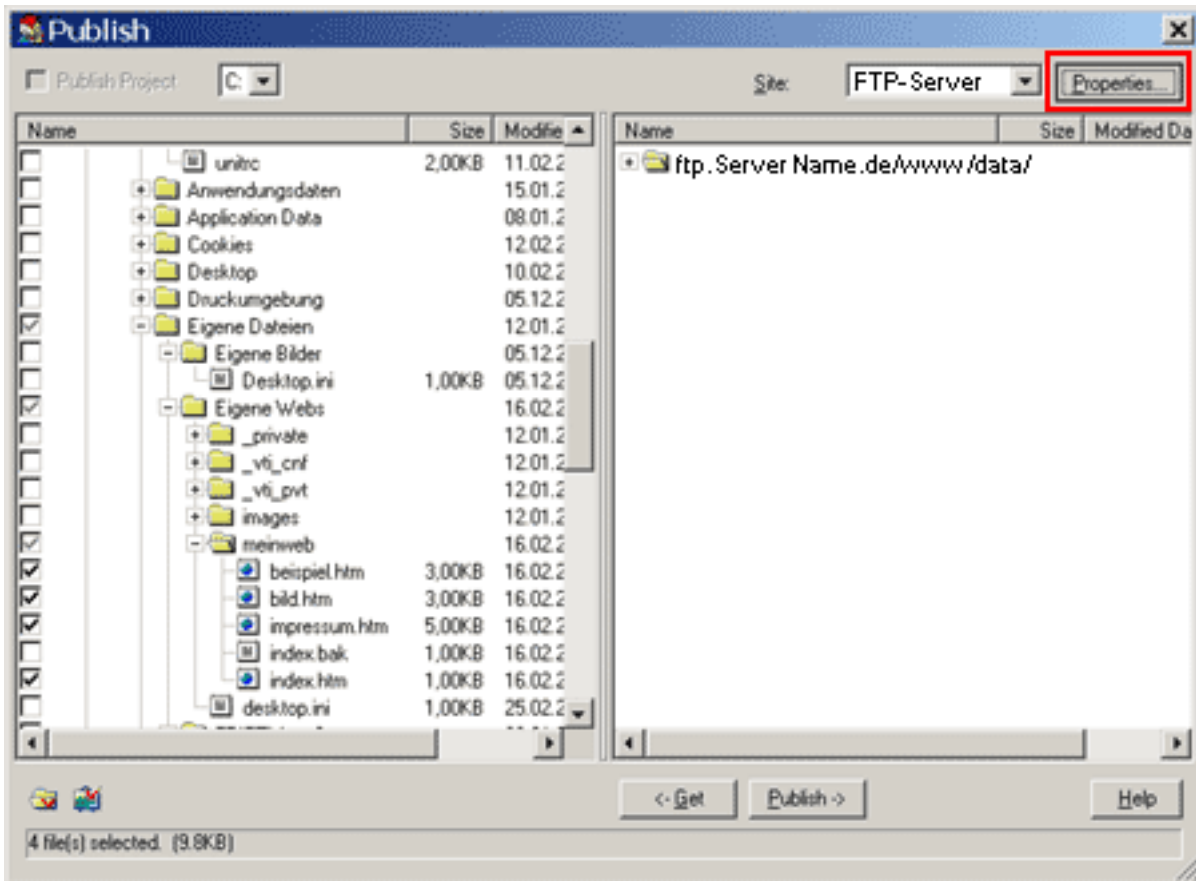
Publish

Publish Project C:

Site: FTP-Server Properties...

| Name | Size | Modifie |
|---|---|---|
| unitrc | 2,00KB | 11.02.2 |
| Anwendungsdaten | | 15.01.2 |
| Application Data | | 08.01.2 |
| Cookies | | 12.02.2 |
| Desktop | | 10.02.2 |
| Druckumgebung | | 05.12.2 |
| Eigene Dateien | | 12.01.2 |
| Eigene Bilder | | 05.12.2 |
| Desktop.ini | 1,00KB | 05.12.2 |
| Eigene Webs | | 16.02.2 |
| _private | | 12.01.2 |
| _vti_cnf | | 12.01.2 |
| _vti_pvt | | 12.01.2 |
| images | | 12.01.2 |
| meinweb | | 16.02.2 |
| beispiel.htm | 3,00KB | 16.02.2 |
| bild.htm | 3,00KB | 16.02.2 |
| impressum.htm | 5,00KB | 16.02.2 |
| index.bak | 1,00KB | 16.02.2 |
| index.htm | 1,00KB | 16.02.2 |
| desktop.ini | 1,00KB | 25.02.2 |

| Name | Size | Modified Da |
|---|---|---|
| ftp.Server Name.de/www/data/ | | |

<-Get Publish -> Help

4 file(s) selected. (9.8KB)